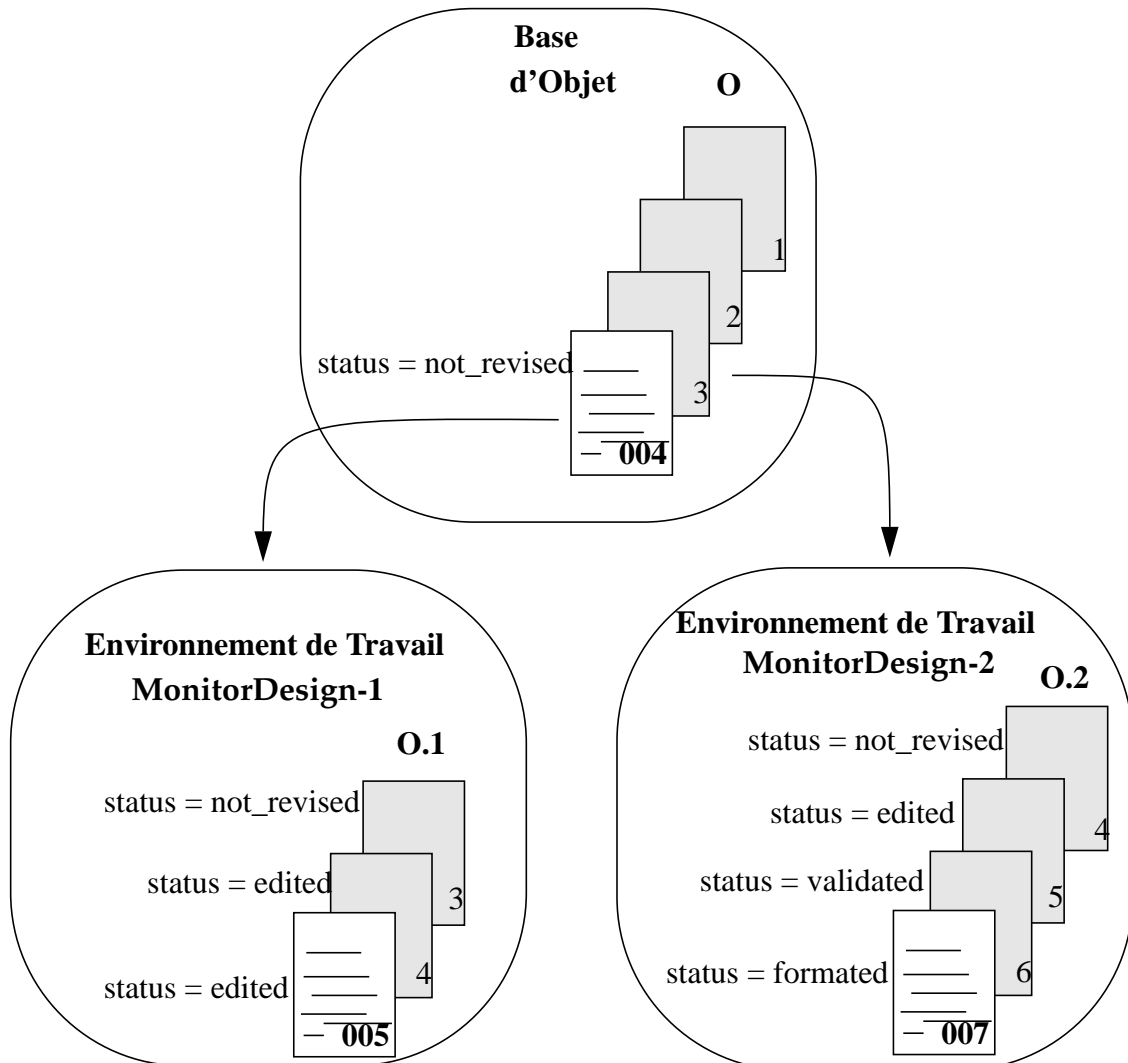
Base d'Objet

O

1

2

status = not_revised

3

004

Environnement de Travail MonitorDesign-1

O.1

status = not_revised

status = edited

3

status = edited

4

005

Environnement de Travail MonitorDesign-2

O.2

status = not_revised

status = edited

4

status = validated

5

status = formated

6

007